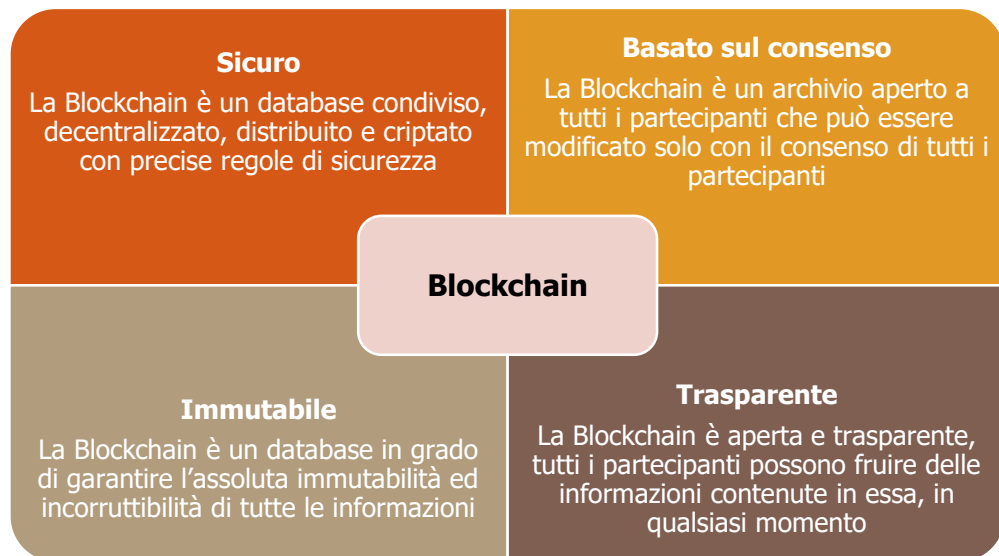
**Sicuro**
La Blockchain è un database condiviso, decentralizzato, distribuito e criptato con precise regole di sicurezza

**Basato sul consenso**
La Blockchain è un archivio aperto a tutti i partecipanti che può essere modificato solo con il consenso di tutti i partecipanti

**Blockchain**

**Immutabile**
La Blockchain è un database in grado di garantire l’assoluta immutabilità ed incorruttibilità di tutte le informazioni

**Trasparente**
La Blockchain è aperta e trasparente, tutti i partecipanti possono fruire delle informazioni contenute in essa, in qualsiasi momento